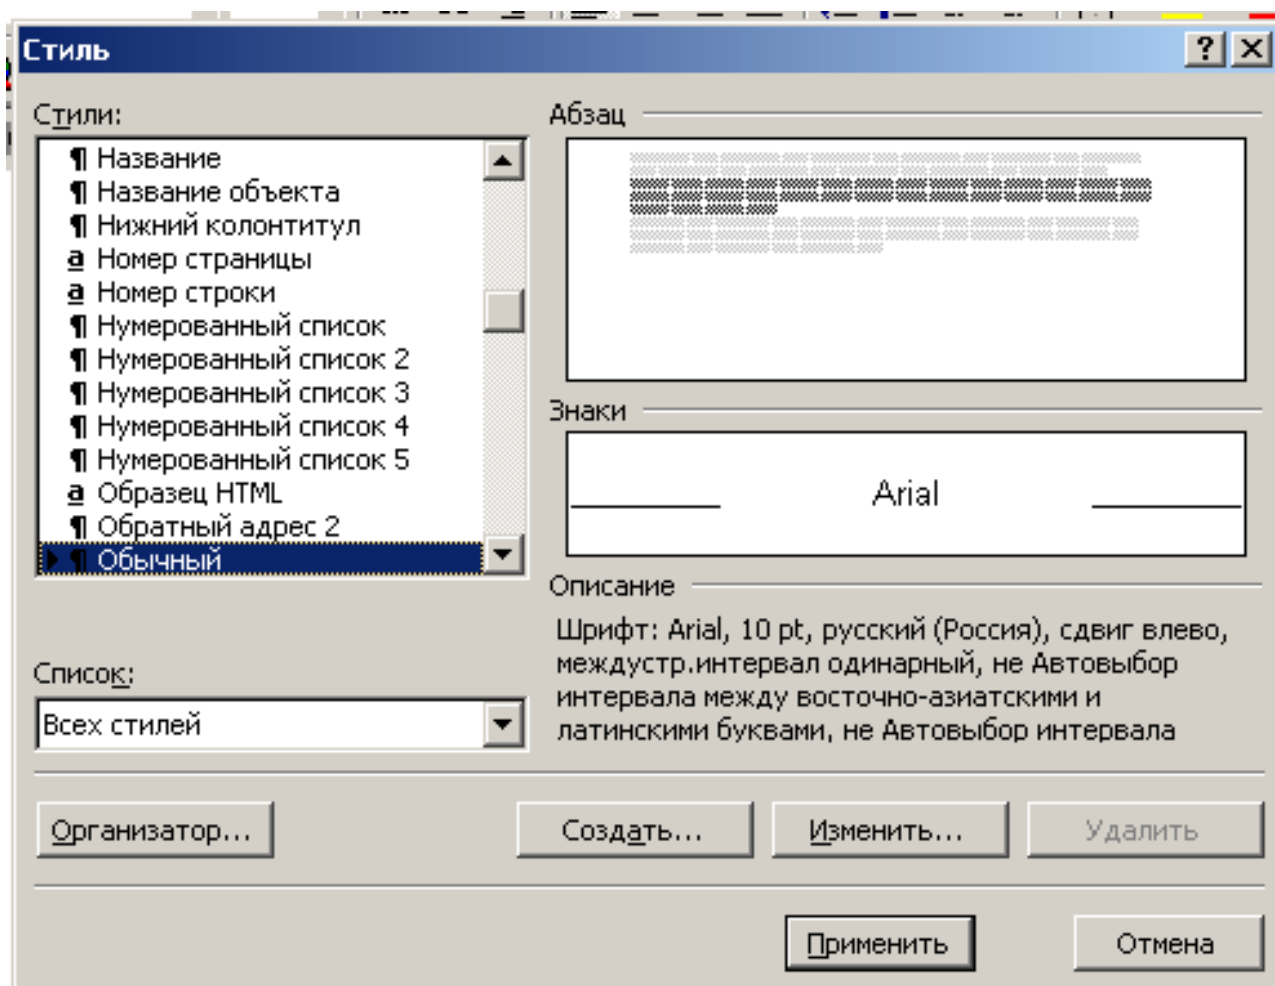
Стиль

? X

Стили:

¶ Название
¶ Название объекта
¶ Нижний колонтитул
a Номер страницы
a Номер строки
¶ Нумерованный список
¶ Нумерованный список 2
¶ Нумерованный список 3
¶ Нумерованный список 4
¶ Нумерованный список 5
a Образец HTML
¶ Обратный адрес 2
¶ Обычный

Абзац

Знаки

Arial

Описание

Шрифт: Arial, 10 pt, русский (Россия), сдвиг влево, междустр.интервал одинарный, не Автовыбор интервала между восточно-азиатскими и латинскими буквами, не Автовыбор интервала

Список:

Всех стилей

Организатор...

Создать...

Изменить...

Удалить

Применить

Отмена